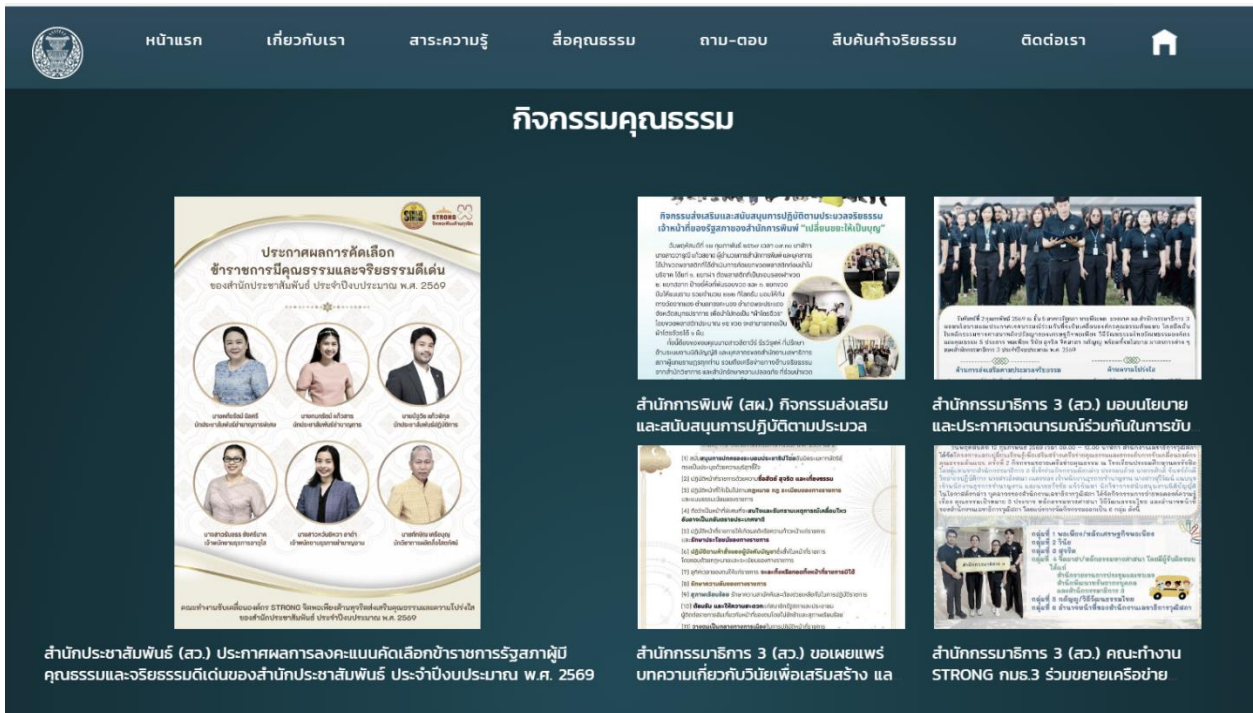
หน้าแรก เกี่ยวกับเรา สาระความรู้ สื่อคุณธรรม ถาม-ตอบ สืบค้นคำจริยธรรม ติดต่อเรา

กิจกรรมคุณธรรม

STRONG

ประกาศผลการคัดเลือก ข้าราชการมีคุณธรรมและจริยธรรมดีเด่น ของสำนักประชาสัมพันธ์ ประจำปีงบประมาณ พ.ศ. 2569

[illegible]

สำนักประชาสัมพันธ์ (สว.) ประกาศผลการลงคะแนนคัดเลือกข้าราชการรัฐสภาผู้มีคุณธรรมและจริยธรรมดีเด่นของสำนักประชาสัมพันธ์ ประจำปีงบประมาณ พ.ศ. 2569

กิจกรรมส่งเสริมและสนับสนุนการปฏิบัติตามประมวลจริยธรรม เจ้าหน้าที่ของรัฐสภาของสำนักการพิมพ์ "เปลี่ยนขยะให้เป็นบุญ"

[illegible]

สำนักการพิมพ์ (สพ.) กิจกรรมส่งเสริมและสนับสนุนการปฏิบัติตามประมวล

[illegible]

สำนักกรรมาธิการ 3 (สว.) มอบนโยบายและประกาศเจตนารมณ์ร่วมกันในการขับ

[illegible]

สำนักกรรมาธิการ 3 (สว.) ขอเผยแพร่บทความเกี่ยวกับวินัยเพื่อเสริมสร้าง และ

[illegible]

สำนักกรรมาธิการ 3 (สว.) คณะทำงาน STRONG กมธ.3 ร่วมขยายเครือข่าย